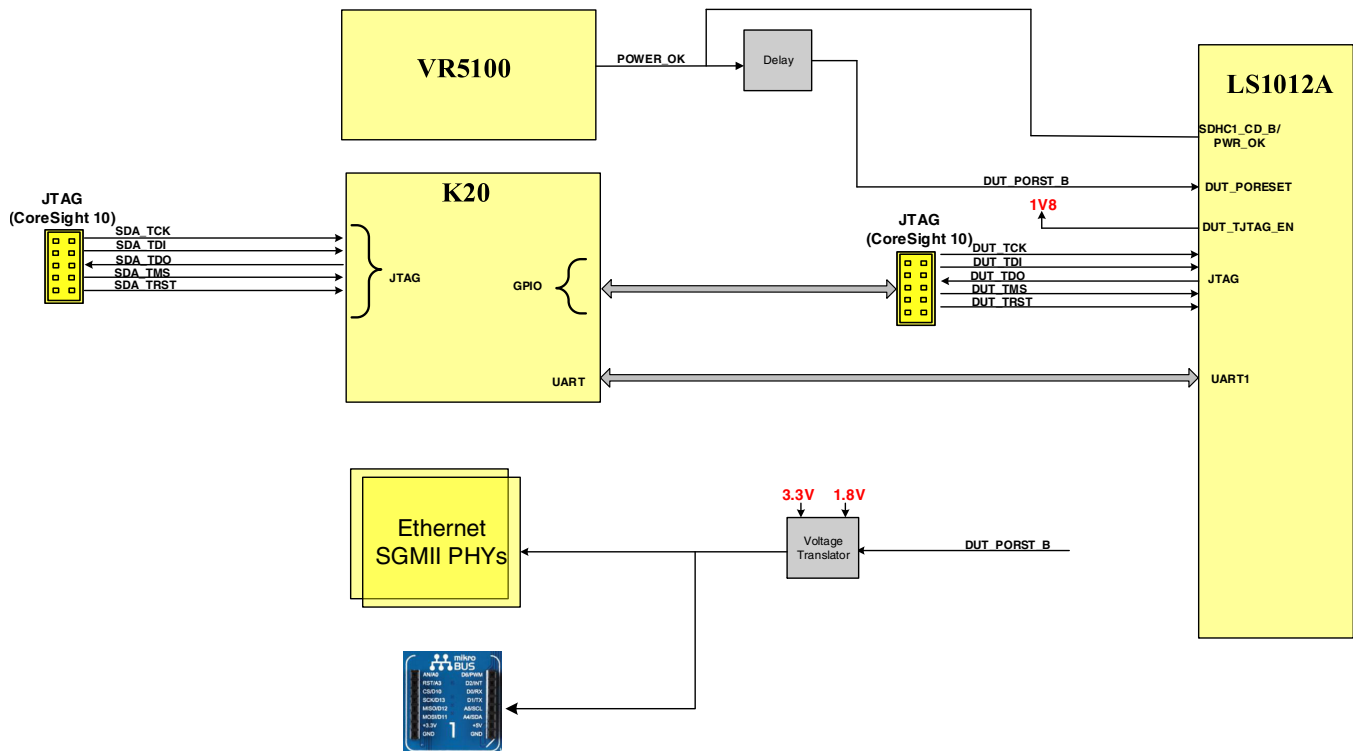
VR5100

POWER_OK

Delay

LS1012A

SDHC1_CD_B/
PWR_OK

JTAG
(CoreSight 10)

SDA_TCK
SDA_TDI
SDA_TDO
SDA_TMS
SDA_TRST

K20

JTAG

GPIO

UART

DUT_PORST_B

DUT_PORESET

1V8

DUT_TJTAG_EN

JTAG
(CoreSight 10)

DUT_TCK
DUT_TDI
DUT_TDO
DUT_TMS
DUT_TRST

JTAG

UART1

Ethernet
SGMII PHYs

3.3V
1.8V

Voltage
Translator

DUT_PORST_B

mikro
BUS

AN/A0
RST/A3
CS/D10
SCK/D13
MISO/D12
MOSI/D11
+3.3V
GND

D6/PWM
D2/INT
D0/RX
D1/TX
A5/SCL
A4/SDA
+5V
GND

1